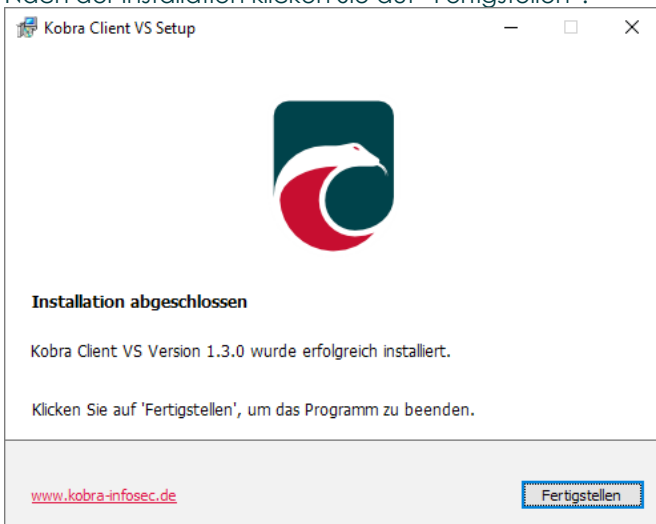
Nach der Installation klicken Sie auf "Fertigstellen".

Kobra Client VS Setup

Installation abgeschlossen

Kobra Client VS Version 1.3.0 wurde erfolgreich installiert.

Klicken Sie auf 'Fertigstellen', um das Programm zu beenden.

www.kobra-infosec.de

Fertigstellen